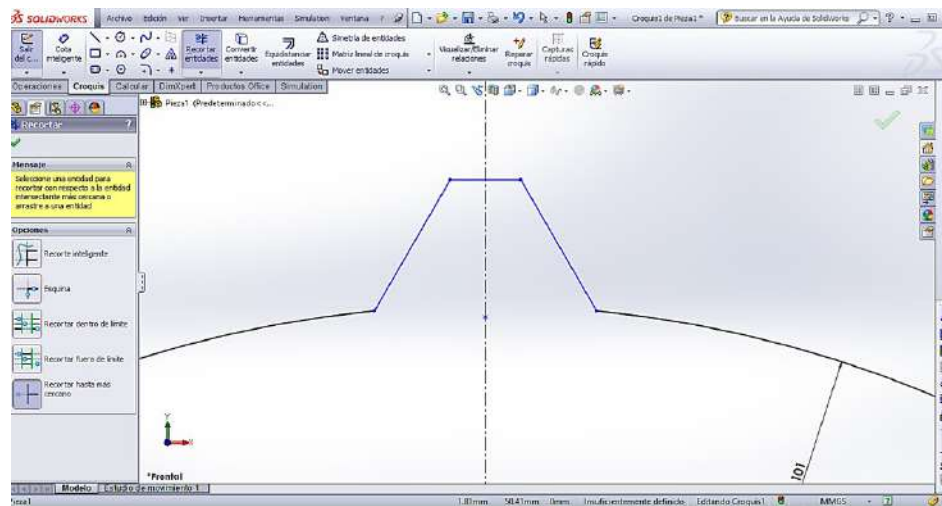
SOLIDWORKS Archivo Edición Ver Insertar Herramientas Simulation Ventana ? Croquis1 de Pieza1 * Buscar en la Ayuda de SolidWorks

Salir del c... Cota inteligente Recortar entidades Convertir entidades Equidistanciar entidades Simetría de entidades Matriz lineal de croquis Mover entidades Visualizar/Eliminar relaciones Reparar croquis Capturas rápidas Croquis rápido

Operaciones Croquis Calcular DimXpert Productos Office Simulation

Pieza1 (Predeterminado<<...

Recortar

Mensaje

Seleccione una entidad para recortar con respecto a la entidad intersectante más cercana o arrastre a una entidad

Opciones

Recorte inteligente

Esquina

Recortar dentro de límite

Recortar fuera de límite

Recortar hasta más cercano

101

*Frontal

Modelo Estudio de movimiento 1

Pieza1 1.80mm 50.41mm 0mm Insuficientemente definido Editando Croquis1 MMGS